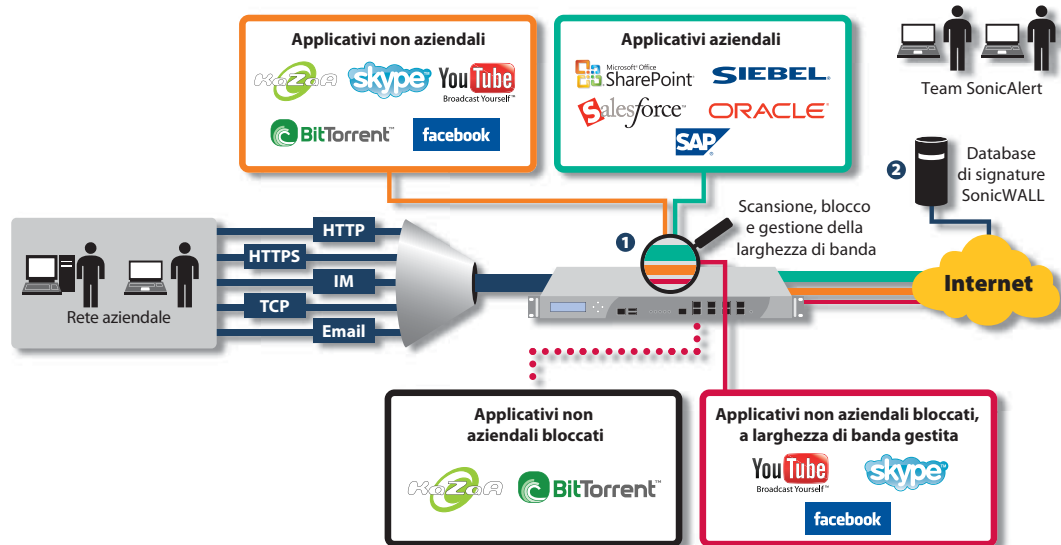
Applicativi non aziendali

KaZaA skype YouTube Broadcast Yourself™

BitTorrent™ facebook

Applicativi aziendali

Microsoft Office SharePoint SIEBEL

salesforce ORACLE

SAP

Team SonicAlert

2 Database di signature SonicWALL

Scansione, blocco e gestione della larghezza di banda

1

HTTP

HTTPS

IM

TCP

Email

Rete aziendale

Internet

Applicativi non aziendali bloccati

KaZaA BitTorrent™

Applicativi non aziendali bloccati, a larghezza di banda gestita

YouTube Broadcast Yourself™ skype

facebook